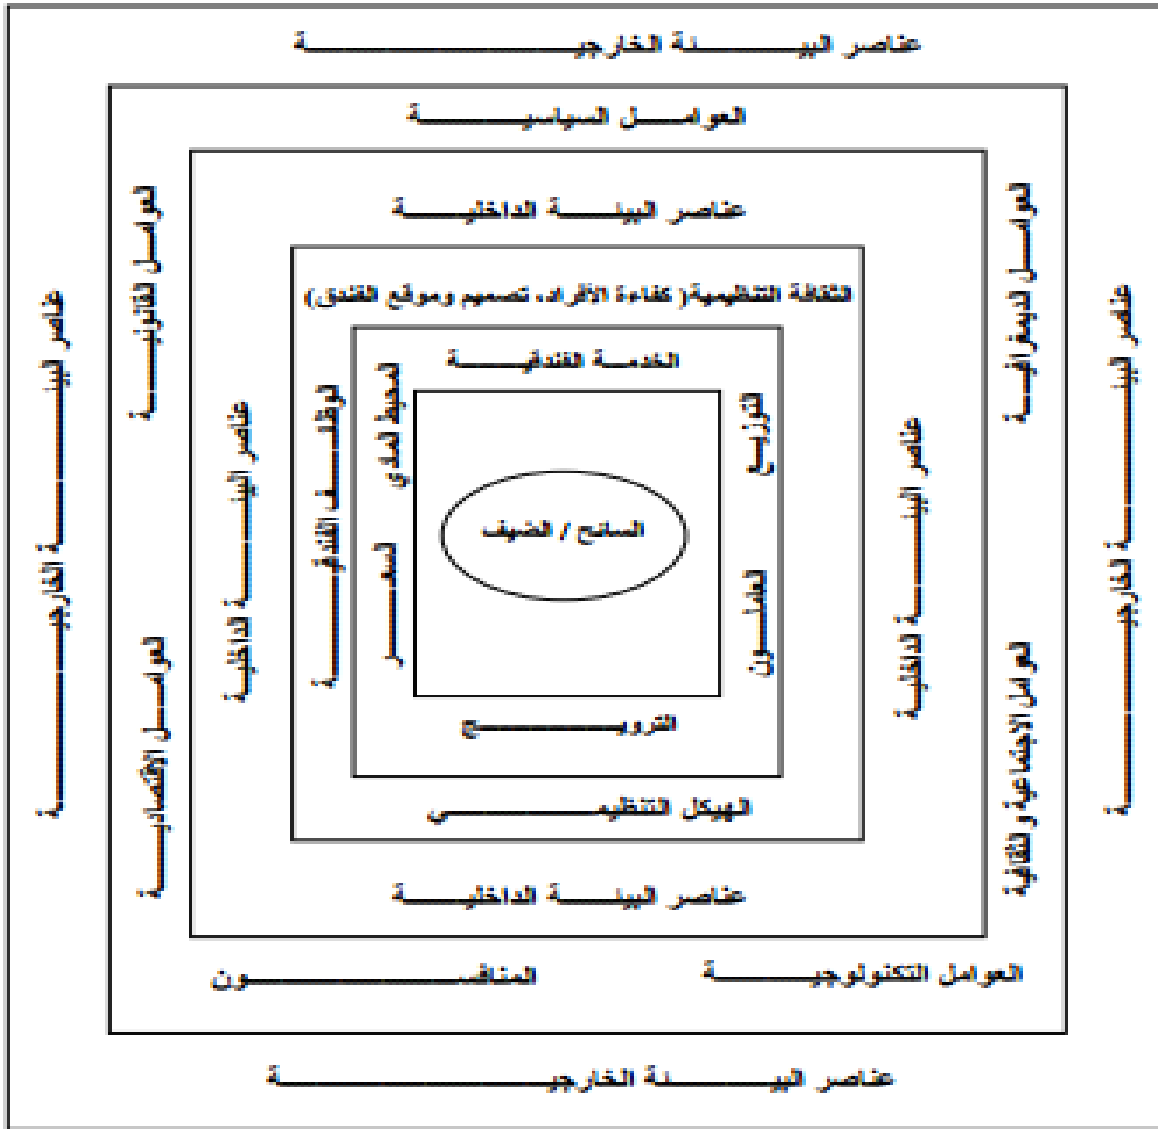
عناصر البيئة الخارجية

العوامل السياسية

عناصر البيئة الداخلية

الثقافة التنظيمية ( كفاءة الأفراد، تصميم وموقع الفندق)

الخدمة الفندقية

السائح / الضيف

التوزيع

المنافسون

الترويج

السعر

المحيط المادي

موظفو الفندق

عناصر البيئة الداخلية

عناصر البيئة الداخلية

الهيكل التنظيمي

عناصر البيئة الداخلية

العوامل القانونية

العوامل الاقتصادية

العوامل الديموغرافية

العوامل الاجتماعية والثقافية

عناصر البيئة الخارجية

عناصر البيئة الخارجية

العوامل التكنولوجية

المتنافسون

عناصر البيئة الخارجية